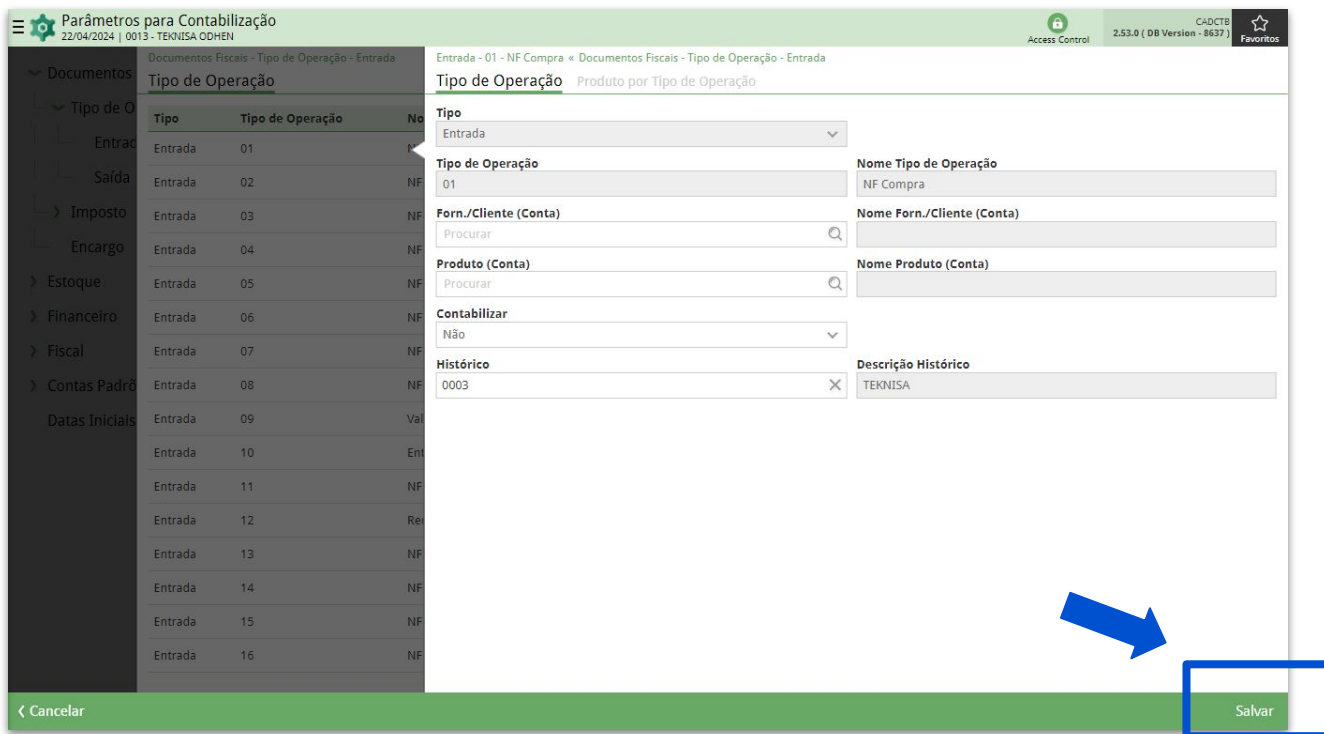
Parâmetros para Contabilização
22/04/2024 | 0013 - TEKNISA ODHEN

Access Control
CADCTB
2.53.0 ( DB Version - 8637 )
Favoritos

Documentos
Tipo de O
Entrad
Saída
Imposto
Encargo
Estoque
Financeiro
Fiscal
Contas Padrõ
Datas Iniciais

Documentos Fiscais - Tipo de Operação - Entrada
Tipo de Operação

| Tipo | Tipo de Operação | No |
|---|---|---|
| Entrada | 01 | N |
| Entrada | 02 | NF |
| Entrada | 03 | NF |
| Entrada | 04 | NF |
| Entrada | 05 | NF |
| Entrada | 06 | NF |
| Entrada | 07 | NF |
| Entrada | 08 | NF |
| Entrada | 09 | Val |
| Entrada | 10 | Ent |
| Entrada | 11 | NF |
| Entrada | 12 | Re |
| Entrada | 13 | NF |
| Entrada | 14 | NF |
| Entrada | 15 | NF |
| Entrada | 16 | NF |

Entrada - 01 - NF Compra « Documentos Fiscais - Tipo de Operação - Entrada
Tipo de Operação Produto por Tipo de Operação

Tipo
Entrada

Tipo de Operação
01
Nome Tipo de Operação
NF Compra

Forn./Cliente (Conta)
Procurar
Nome Forn./Cliente (Conta)

Produto (Conta)
Procurar
Nome Produto (Conta)

Contabilizar
Não

Histórico
0003
Descrição Histórico
TEKNISA

Cancelar
Salvar